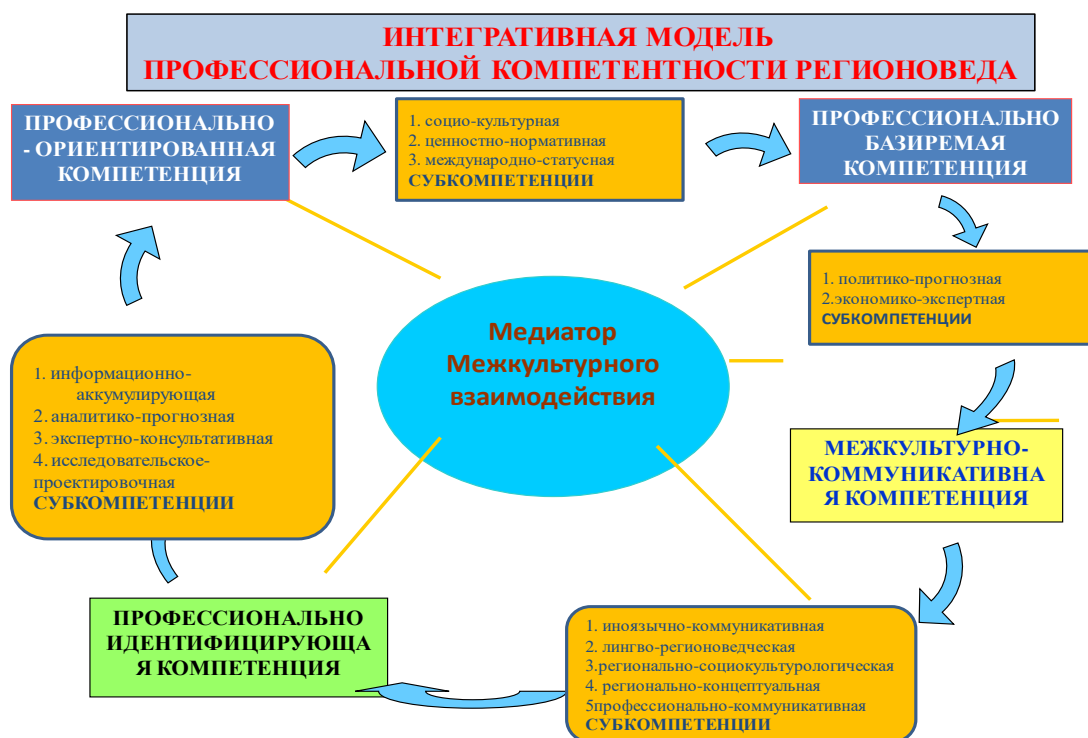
ИНТЕГРАТИВНАЯ МОДЕЛЬ
ПРОФЕССИОНАЛЬНОЙ КОМПЕТЕНТНОСТИ РЕГИОНОВЕДА

ПРОФЕССИОНАЛЬНО - ОРИЕНТИРОВАННАЯ КОМПЕТЕНЦИЯ

1. социо-культурная
2. ценностно-нормативная
3. международно-статусная
СУБКОМПЕТЕНЦИИ

ПРОФЕССИОНАЛЬНО БАЗИРЕМАЯ КОМПЕТЕНЦИЯ

1. политико-прогнозная
2.экономико-экспертная
СУБКОМПЕТЕНЦИИ

Медиатор Межкультурного взаимодействия

1. информационно-аккумулирующая
2. аналитико-прогнозная
3. экспертно-консультативная
4. исследовательское-проектировочная
СУБКОМПЕТЕНЦИИ

МЕЖКУЛЬТУРНО-КОММУНИКАТИВНАЯ КОМПЕТЕНЦИЯ

ПРОФЕССИОНАЛЬНО ИДЕНТИФИЦИРУЮЩАЯ КОМПЕТЕНЦИЯ

1. иноязычно-коммуникативная
2. лингво-регионоведческая
3.регионально-социокультурологическая
4. регионально-концептуальная
5профессионально-коммуникативная
СУБКОМПЕТЕНЦИИ